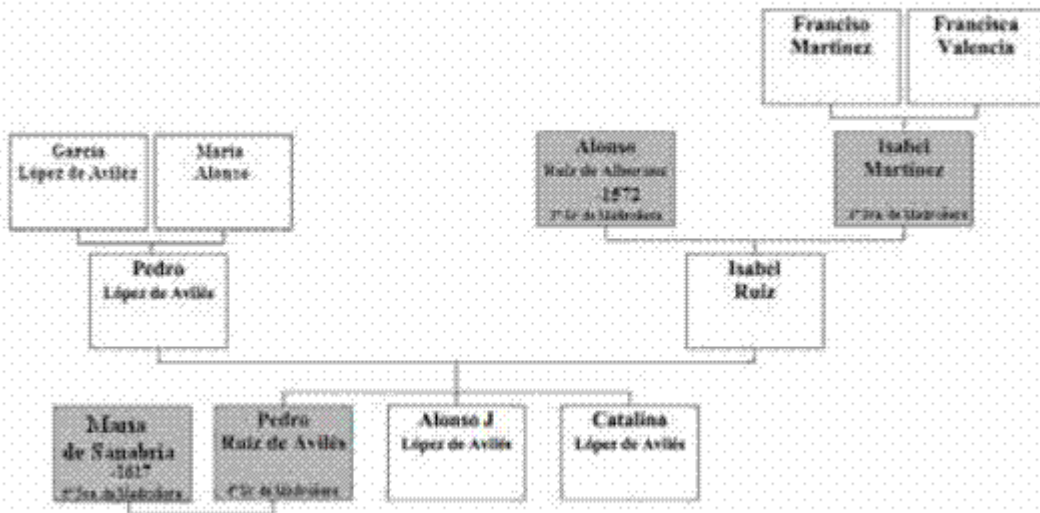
Franciso Martinez

Francisca Valencia

Garcia López de Avilez

Maria Alonzo

Alonso Ruiz de Alboranz 1572 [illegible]

Isabel Martinez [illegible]

Pedro López de Avilés

Isabel Ruiz

Maria de Sanabria 1617 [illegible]

Pedro Ruiz de Avilés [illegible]

Alonso J López de Avilés

Catalina López de Avilés